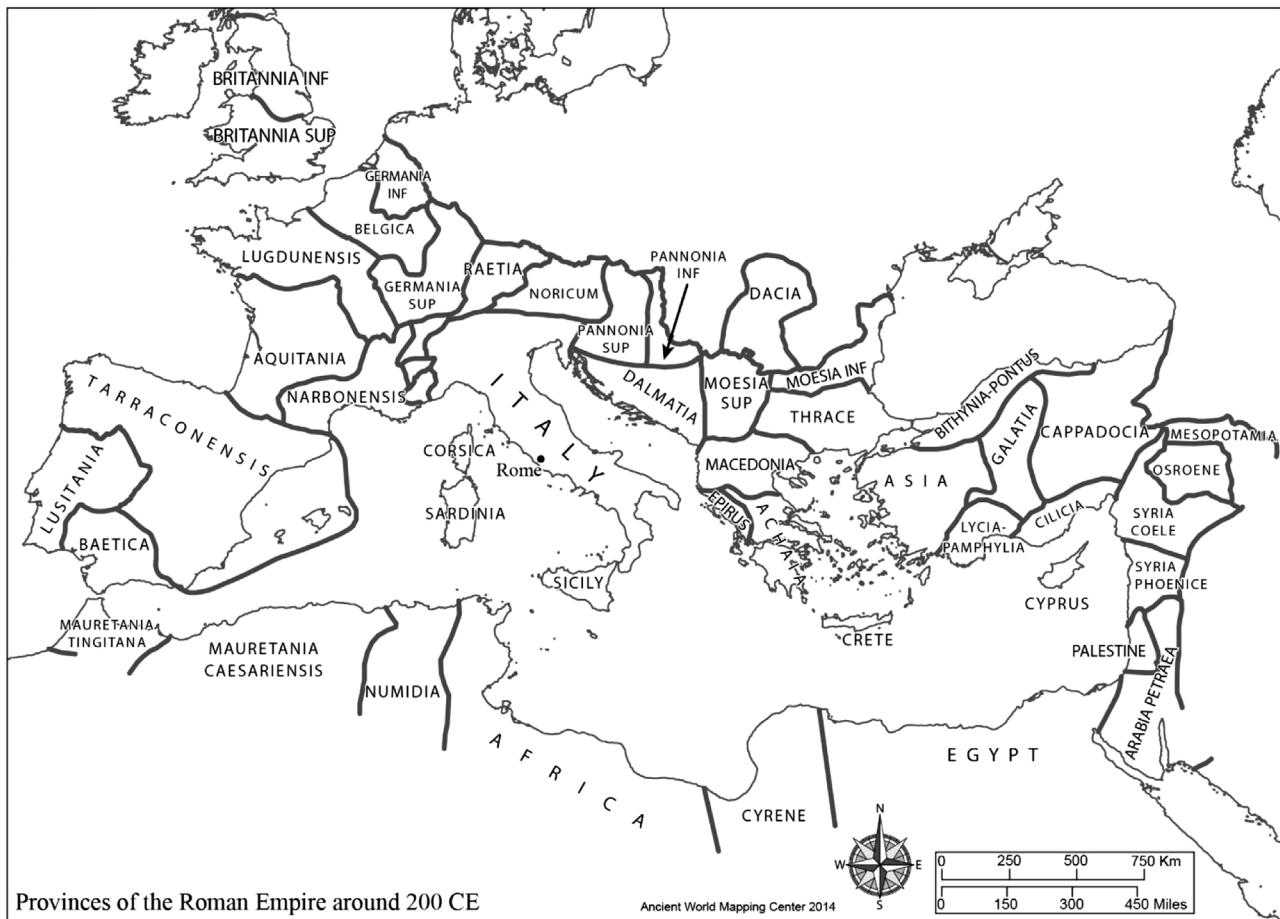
BRITANNIA INF
BRITANNIA SUP
GERMANIA INF
BELGICA
LUGDUNENSIS
GERMANIA SUP
RAETIA
NORICUM
PANNONIA INF
DACIA
PANNONIA SUP
AQUITANIA
NARBONENSIS
ITALY
DALMATIA
MOESIA SUP
MOESIA INF
BITHYNIA-PONTUS
TARRACONENSIS
THRACE
CAPPADOCIA
MESOPOTAMIA
CORSICA
Rome
MACEDONIA
GALATIA
OSROENE
LUSITANIA
SARDINIA
EPIRUS
ACHAIA
ASIA
LYCIA-PAMPHYLIA
CILICIA
SYRIA COELE
BAETICA
SICILY
SYRIA PHOENICE
CYPRUS
MAURETANIA TINGITANA
MAURETANIA CAESARIENSIS
CRETE
PALESTINE
NUMIDIA
ARABIA PETRAEA
AFRICA
EGYPT
CYRENE
N
W
E
S
0 250 500 750 Km
0 150 300 450 Miles
Provinces of the Roman Empire around 200 CE
Ancient World Mapping Center 2014